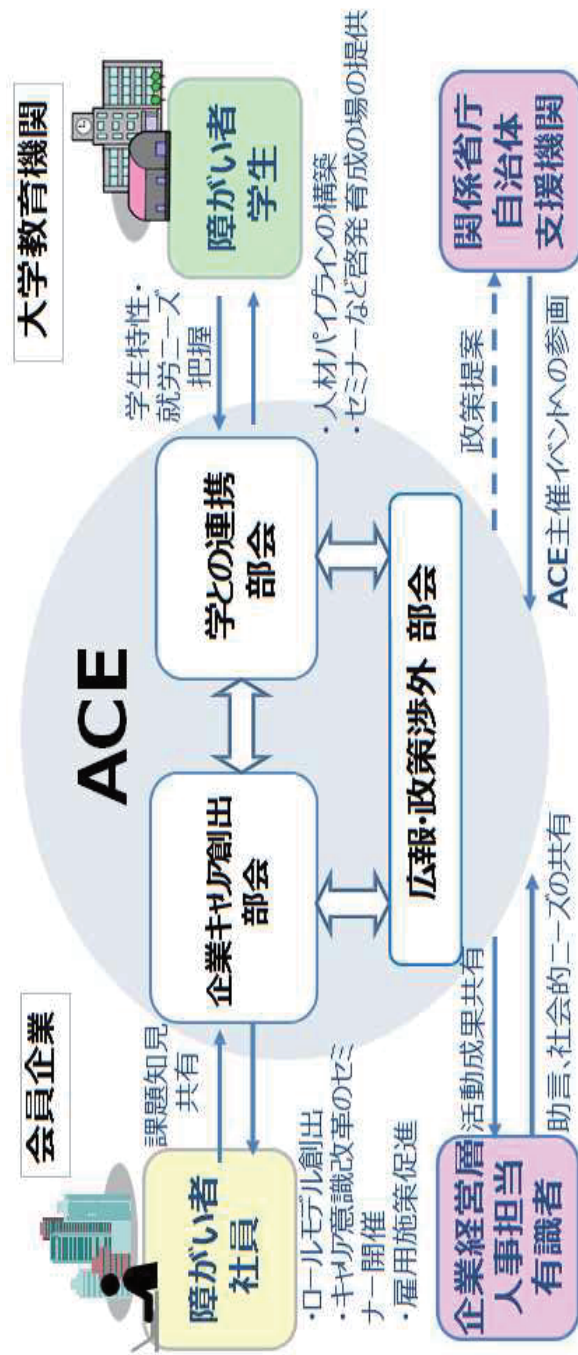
会員企業

大学教育機関

ACE

障がい者
社員

課題知見
共有

・ロールモデル創出
・キャリア意識改革のセミナー開催
・雇用施策促進

企業キャリア創出
部会

学との連携
部会

学生特性・
就労ニーズ
把握

障がい者
学生

・人材パイプラインの構築
・セミナーなど啓発 育成の場の提供

広報・政策渉外 部会

活動成果共有

助言、社会的ニーズの共有

企業経営層
人事担当
有識者

政策提案

ACE主催イベントへの参画

関係省庁
自治体
支援機関